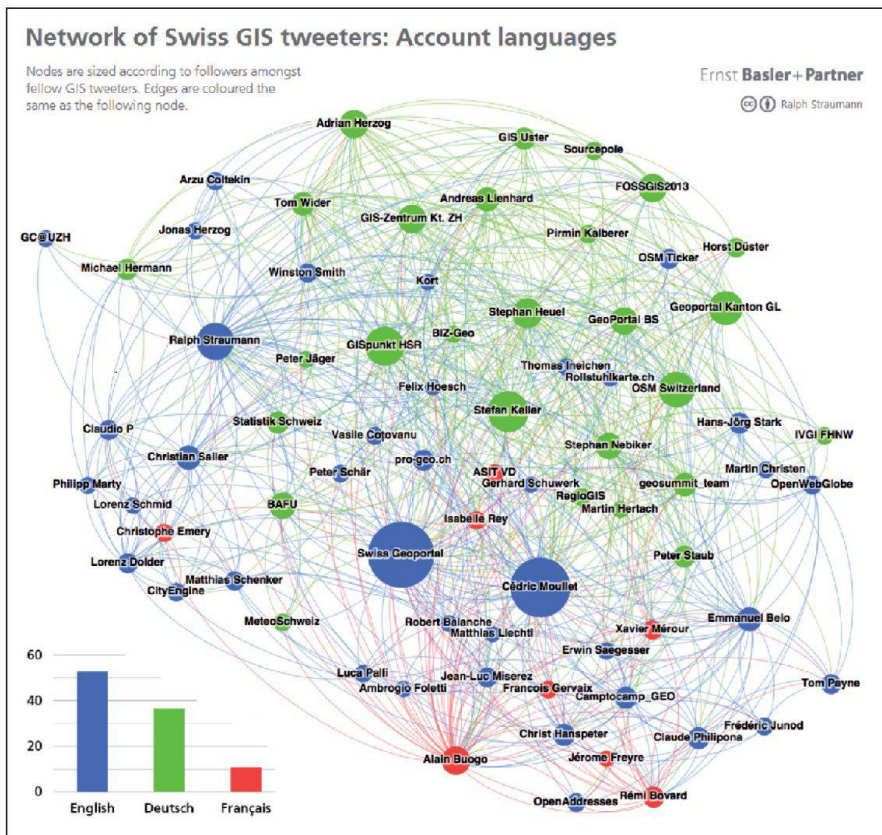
Network of Swiss GIS tweeters: Account languages

Nodes are sized according to followers amongst fellow GIS tweeters. Edges are coloured the same as the following node.

Ernst Basler+Partner

Ralph Straumann

Adrian Herzog
GIS Uster
Sourcepole
Arzu Coltekin
FOSSGIS2013
Andreas Lienhard
Tom Wider
GIS-Zentrum Kt. ZH
Jonas Herzog
Pirmin Kalberer
GC@UZH
Horst Düster
OSM Ticker
Michael Hermann
Winston Smith
Kort
Geoportal Kanton GL
Stephan Heuel
GeoPortal BS
BIZ-Geo
Ralph Straumann
GISpunkt HSR
Peter Jäger
Thomas Ineichen
Rollstuhlkarte.ch
Felix Hoesch
OSM Switzerland
Stefan Keller
Statistik Schweiz
Claudio P
Vasile Cotovanu
Hans-Jörg Stark
IVGI FHNW
Stephan Nebiker
Christian Sailer
Peter Schär
pro-geo.ch
Martin Christen
ASIT VD
Philipp Marty
Gerhard Schuwerk
geosummit_team
OpenWebGlobe
Lorenz Schmid
RegioGIS
BAFU
Martin Hertach
Christophe Emery
Isabelle Rey
Swiss Geoportal
Lorenz Dolder
Peter Staub
Cédric Moullet
Matthias Schenker
CityEngine
Emmanuel Belo
MeteoSchweiz
Robert Balanche
Xavier Mérour
Matthias Liechti
Erwin Saegesser
Luca Palli
Jean-Luc Miserez
Ambrogio Foletti
Francois Gervaix
Tom Payne
Camptocamp_GEO
Frédéric Junod
Christ Hanspeter
Claude Philipona
Alain Buogo
Jérome Freyre
OpenAddresses
Rémi Bovard

60
40
20
0
English
Deutsch
Français